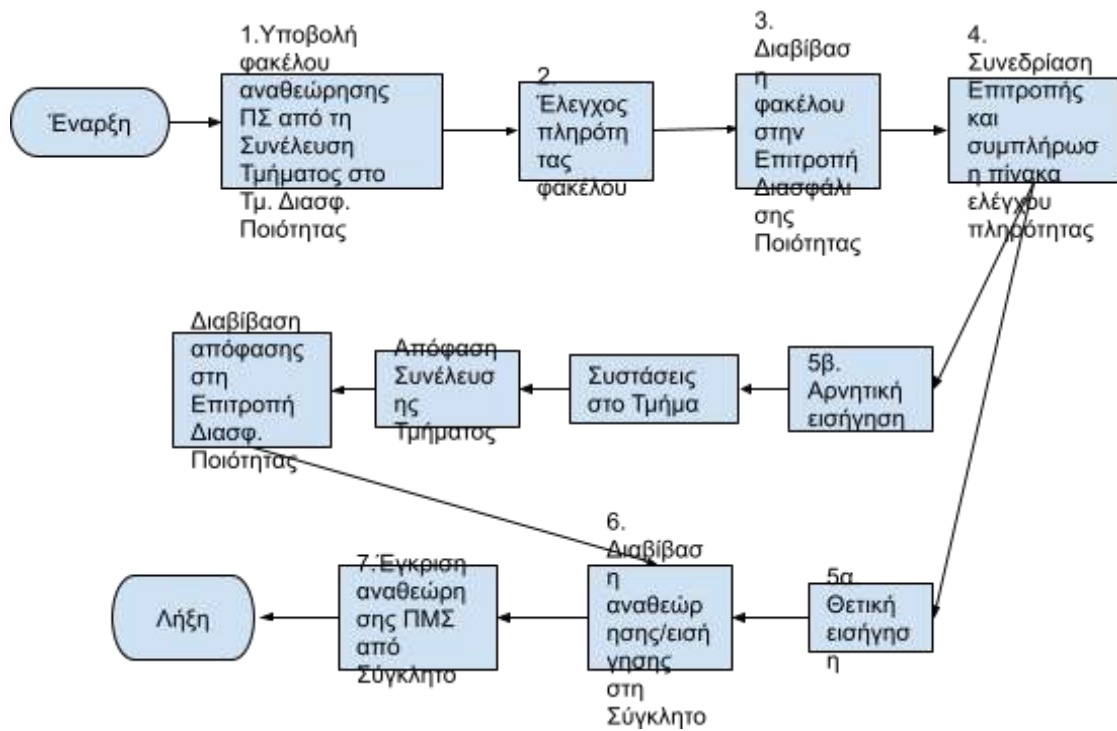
Έναρξη

1.Υποβολή φακέλου αναθεώρησης ΠΣ από τη Συνέλευση Τμήματος στο Τμ. Διασφ. Ποιότητας

2. Έλεγχος πληρότητας φακέλου

3. Διαβίβαση η φακέλου στην Επιτροπή Διασφάλισης Ποιότητας

4. Συνεδρίαση Επιτροπής και συμπλήρωση η πίνακα ελέγχου πληρότητας

5β. Αρνητική εισήγηση

Συστάσεις στο Τμήμα

Απόφαση Συνέλευσης ης Τμήματος

Διαβίβαση απόφασης στη Επιτροπή Διασφ. Ποιότητας

5α. Θετική εισήγηση η

6. Διαβίβαση η αναθεώρησης/εισήγησης στη Σύγκλητο

7.Έγκριση αναθεώρησης ΠΜΣ από Σύγκλητο

Λήξη